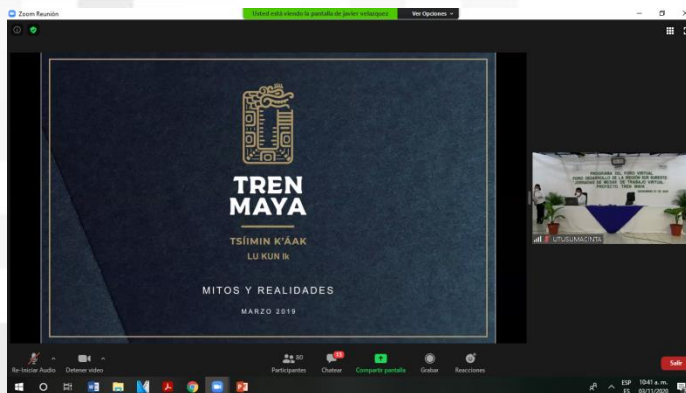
Zoom Reunión

Usted está viendo la pantalla de Javier velazquez

Ver Opciones

TREN MAYA

TSÍIMIN K'ÁAK

LU KUN Ik

MITOS Y REALIDADES

MARZO 2019

UTUSUMACINTA

Re-iniciar Audio

Detener video

Participantes 80

Chatear 13

Compartir pantalla

Grabar

Reacciones

Salir

ESP ES

10:41 a. m.

03/11/2020